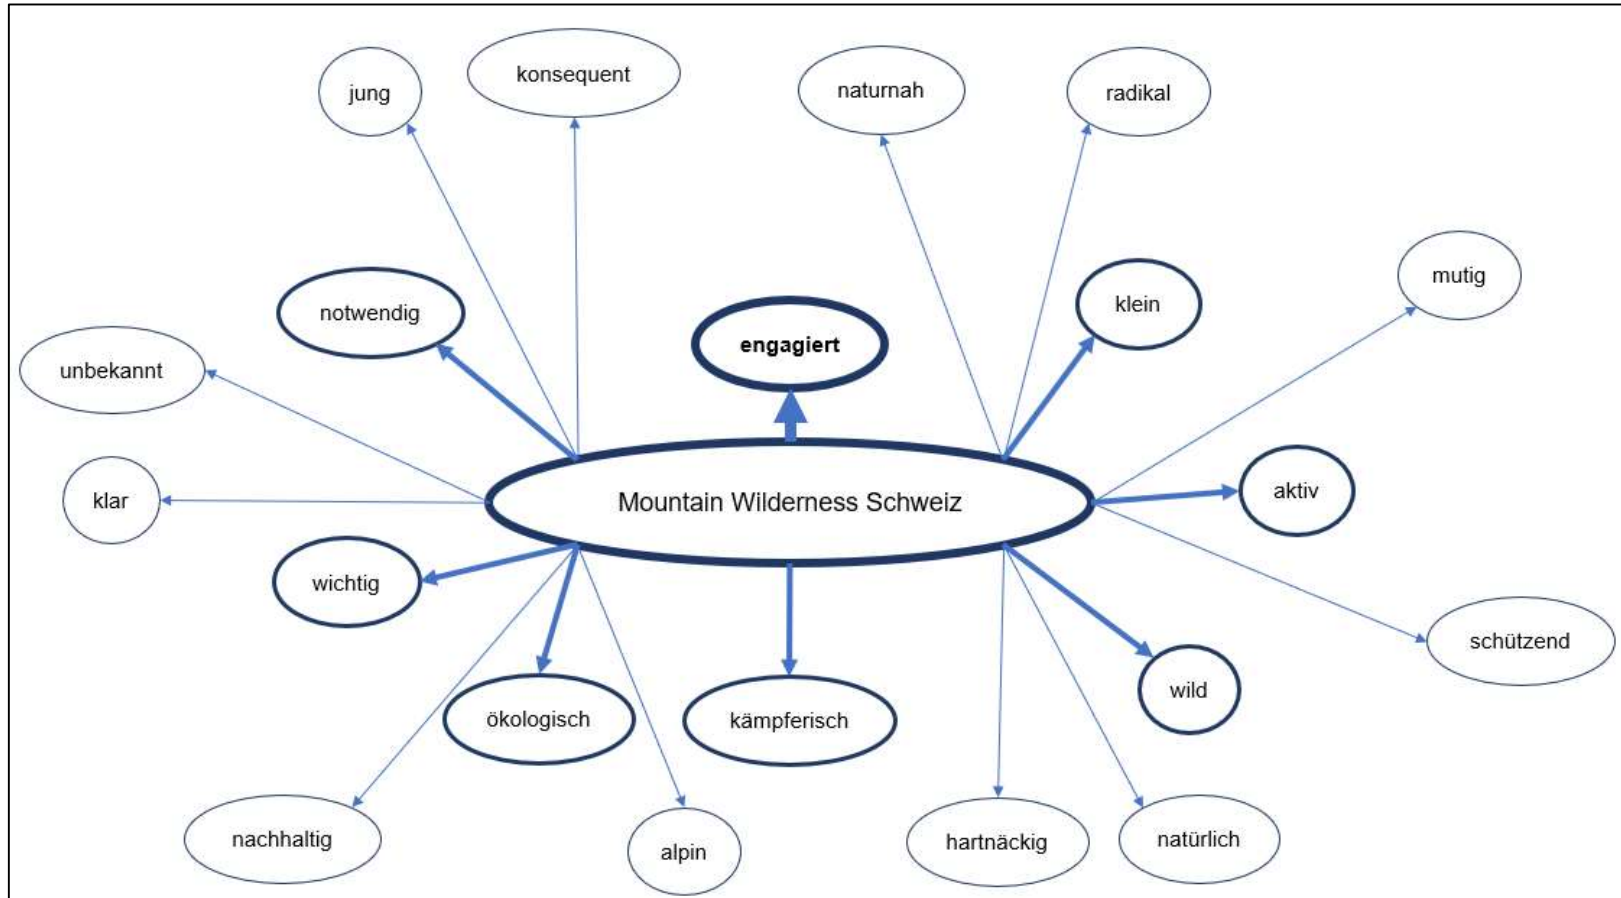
jung

konsequent

naturnah

radikal

mutig

notwendig

engagiert

klein

unbekannt

klar

Mountain Wilderness Schweiz

aktiv

wichtig

schützend

wild

ökologisch

kämpferisch

nachhaltig

alpin

hartnäckig

natürlich